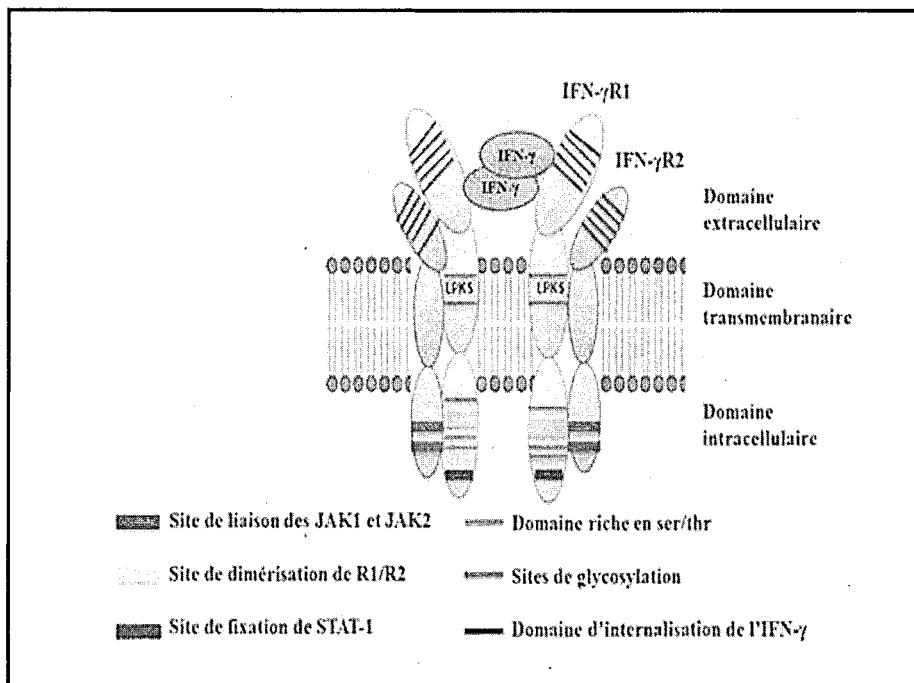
IFN-$\gamma$R1

IFN-$\gamma$

IFN-$\gamma$

IFN-$\gamma$R2

Domaine extracellulaire

LPKS

LPKS

Domaine transmembranaire

Domaine intracellulaire

Site de liaison des JAK1 et JAK2

Domaine riche en ser/thr

Site de dimérisation de R1/R2

Sites de glycosylation

Site de fixation de STAT-1

Domaine d'internalisation de l'IFN-$\gamma$